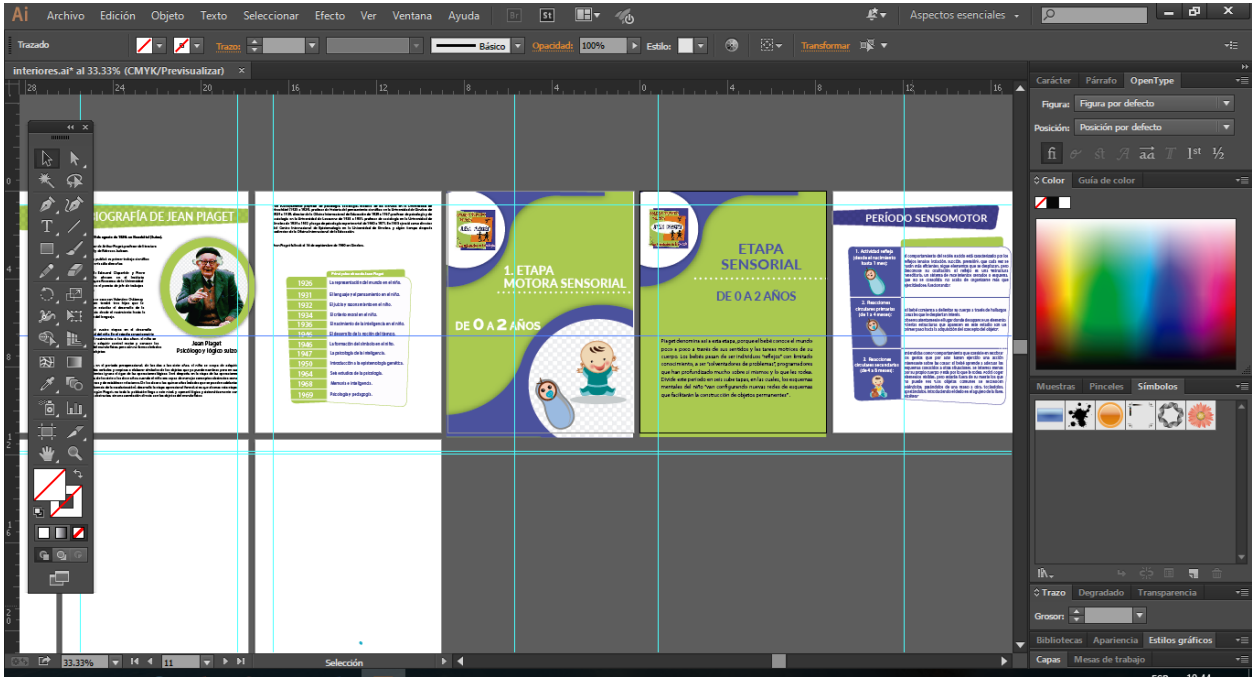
Ai Archivo Edición Objeto Texto Seleccionar Efecto Ver Ventana Ayuda Br St

Aspectos esenciales

Trazado Trazo: Básico Opacidad: 100% Estilo: Transformar

interiores.ai* al 33.33% (CMYK/Previsualizar) ×

28 24 20 16 12 8 4 0 4 8 12 16

BIOGRAFÍA DE JEAN PIAGET

Jean Piaget
Psicólogo y lógico suizo

| 1926 | La representación del mundo en el niño. |
|---|---|
| 1931 | El lenguaje y el pensamiento en el niño. |
| 1932 | El juicio y razonamiento en el niño. |
| 1934 | El criterio moral en el niño. |
| 1936 | El nacimiento de la inteligencia en el niño. |
| 1946 | El desarrollo de la noción del tiempo. |
| 1947 | La formación del símbolo en el niño. |
| 1947 | La psicología de la inteligencia. |
| 1950 | Introducción a la epistemología genética. |
| 1954 | Seis estudios de la psicología. |
| 1964 | Memoria e inteligencia. |
| 1969 | Psicología y pedagogía. |

1. ETAPA MOTORA SENSORIAL

DE 0 A 2 AÑOS

ETAPA SENSORIAL

DE 0 A 2 AÑOS

Piaget denomina así a esta etapa, porque el bebé conoce el mundo poco a poco a través de sus sentidos y las tareas motrices de su cuerpo. Los bebés pasan de ser individuos "reflejos" con limitado conocimiento, a ser "solventadores de problemas", programadores que han profundizado mucho sobre sí mismos y lo que les rodea. Divide este periodo en seis subetapas, en las cuales, los esquemas mentales del niño "van configurando nuevas redes de esquemas que facilitarán la construcción de objetos permanentes".

PERÍODO SENSOMOTOR

1. Actividad refleja
2. Reacciones circulares primarias
3. Reacciones circulares secundarias

Carácter Párrafo OpenType
Figura: Figura por defecto
Posición: Posición por defecto
fi st 1st ½
Color Guía de color
Muestras Pinceles Símbolos
Trazo Degradado Transparencia
Grosor:
Bibliotecas Apariencia Estilos gráficos
Capas Mesas de trabajo

33.33% 11 Selección